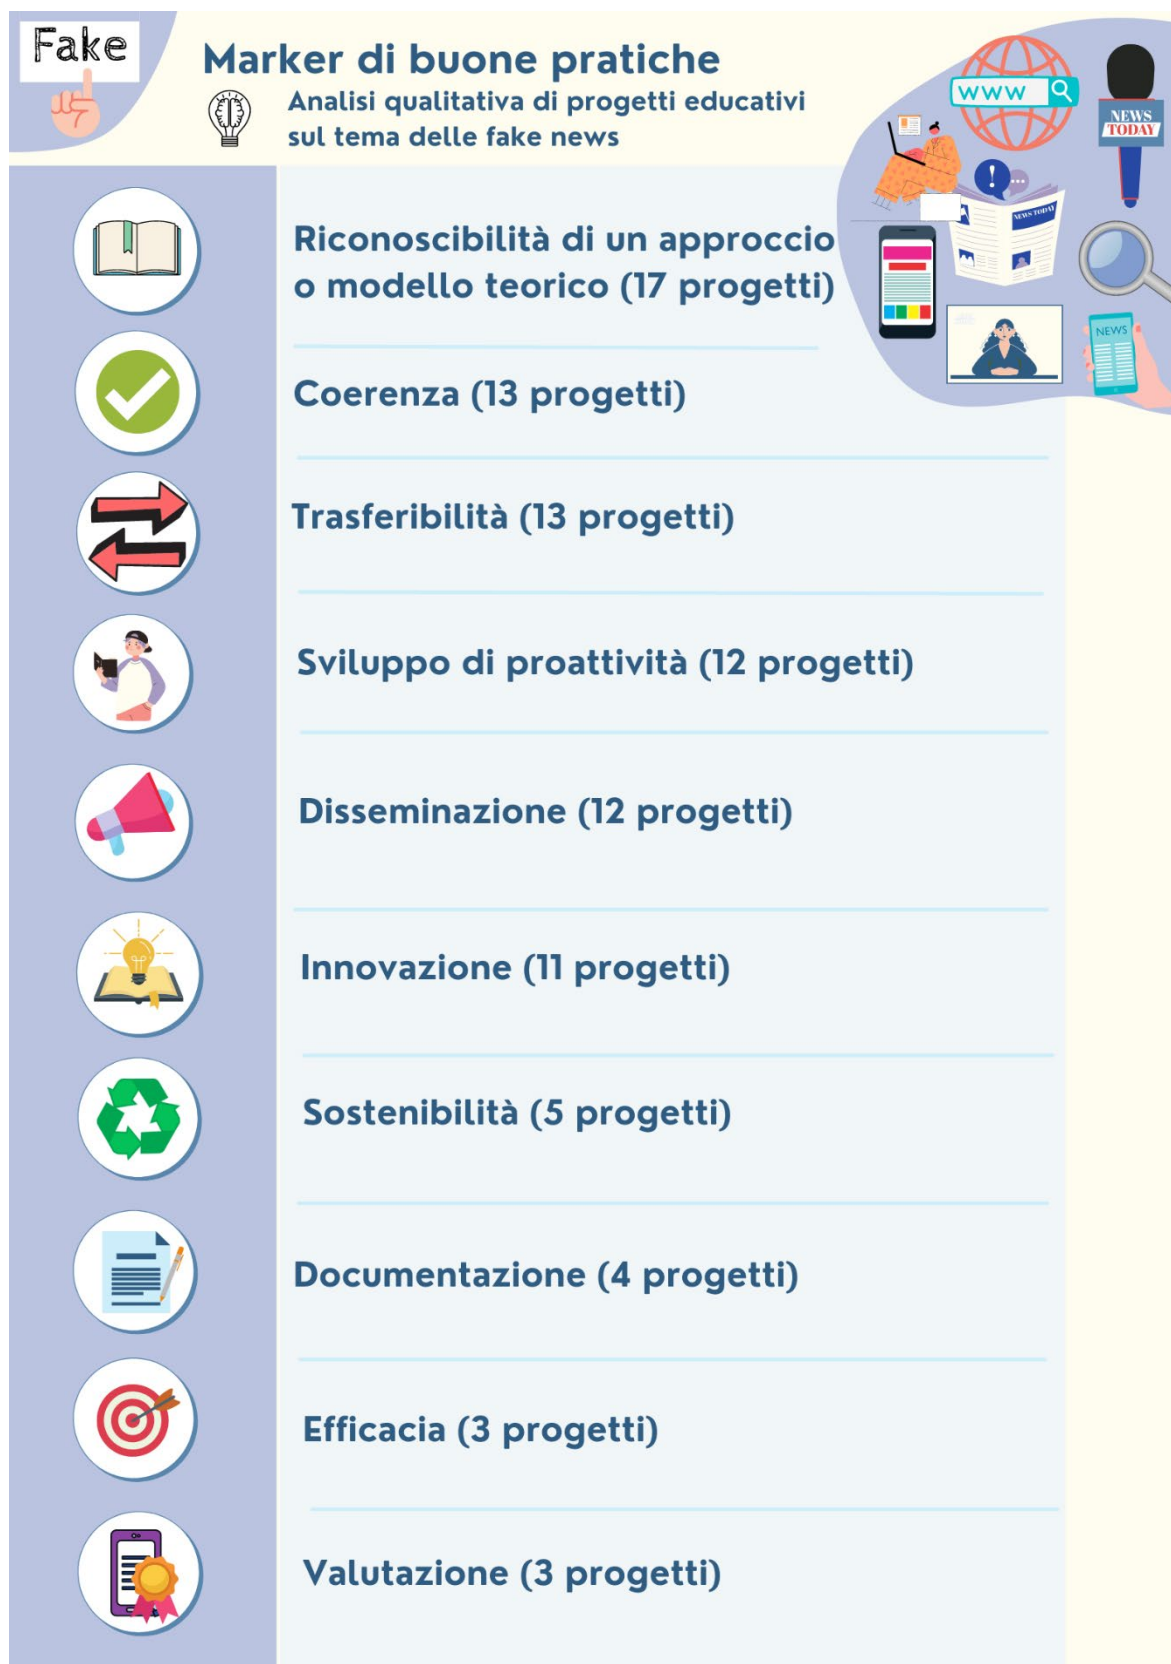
Fake

Marker di buone pratiche

Analisi qualitativa di progetti educativi sul tema delle fake news

WWW

NEWS TODAY

NEWS TODAY

NEWS

Riconoscibilità di un approccio o modello teorico (17 progetti)

Coerenza (13 progetti)

Trasferibilità (13 progetti)

Sviluppo di proattività (12 progetti)

Disseminazione (12 progetti)

Innovazione (11 progetti)

Sostenibilità (5 progetti)

Documentazione (4 progetti)

Efficacia (3 progetti)

Valutazione (3 progetti)